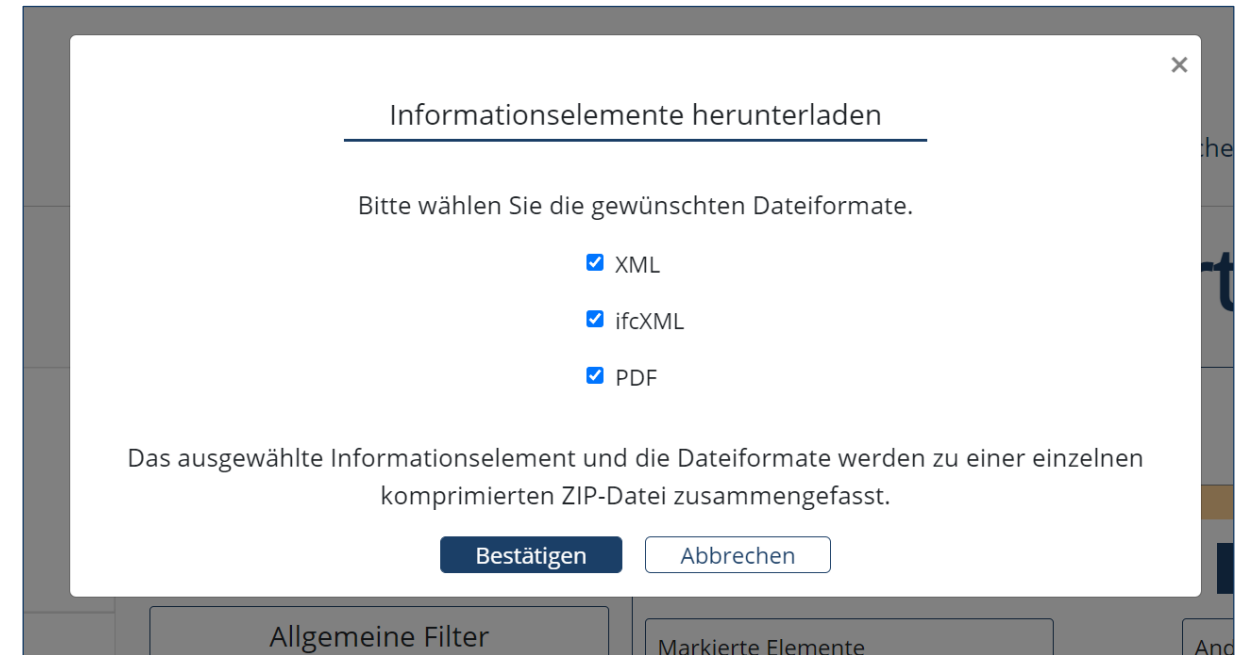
×

Informationselemente herunterladen

che

Bitte wählen Sie die gewünschten Dateiformate.

rt

XML

ifcXML

PDF

Das ausgewählte Informationselement und die Dateiformate werden zu einer einzelnen komprimierten ZIP-Datei zusammengefasst.

Bestätigen Abbrechen

Allgemeine Filter

Markierte Elemente

And